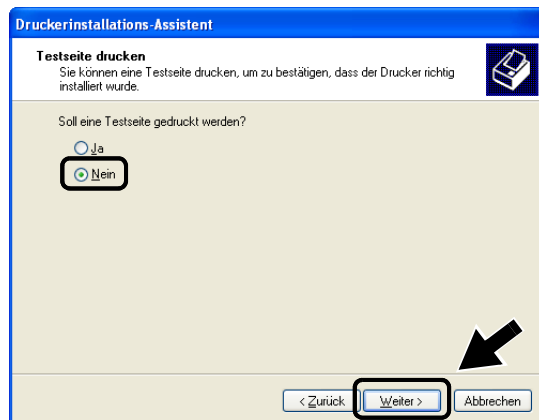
Druckerinstallations-Assistent

Testseite drucken
Sie können eine Testseite drucken, um zu bestätigen, dass der Drucker richtig installiert wurde.

Soll eine Testseite gedruckt werden?

Ja
Nein

< Zurück
Weiter >
Abbrechen